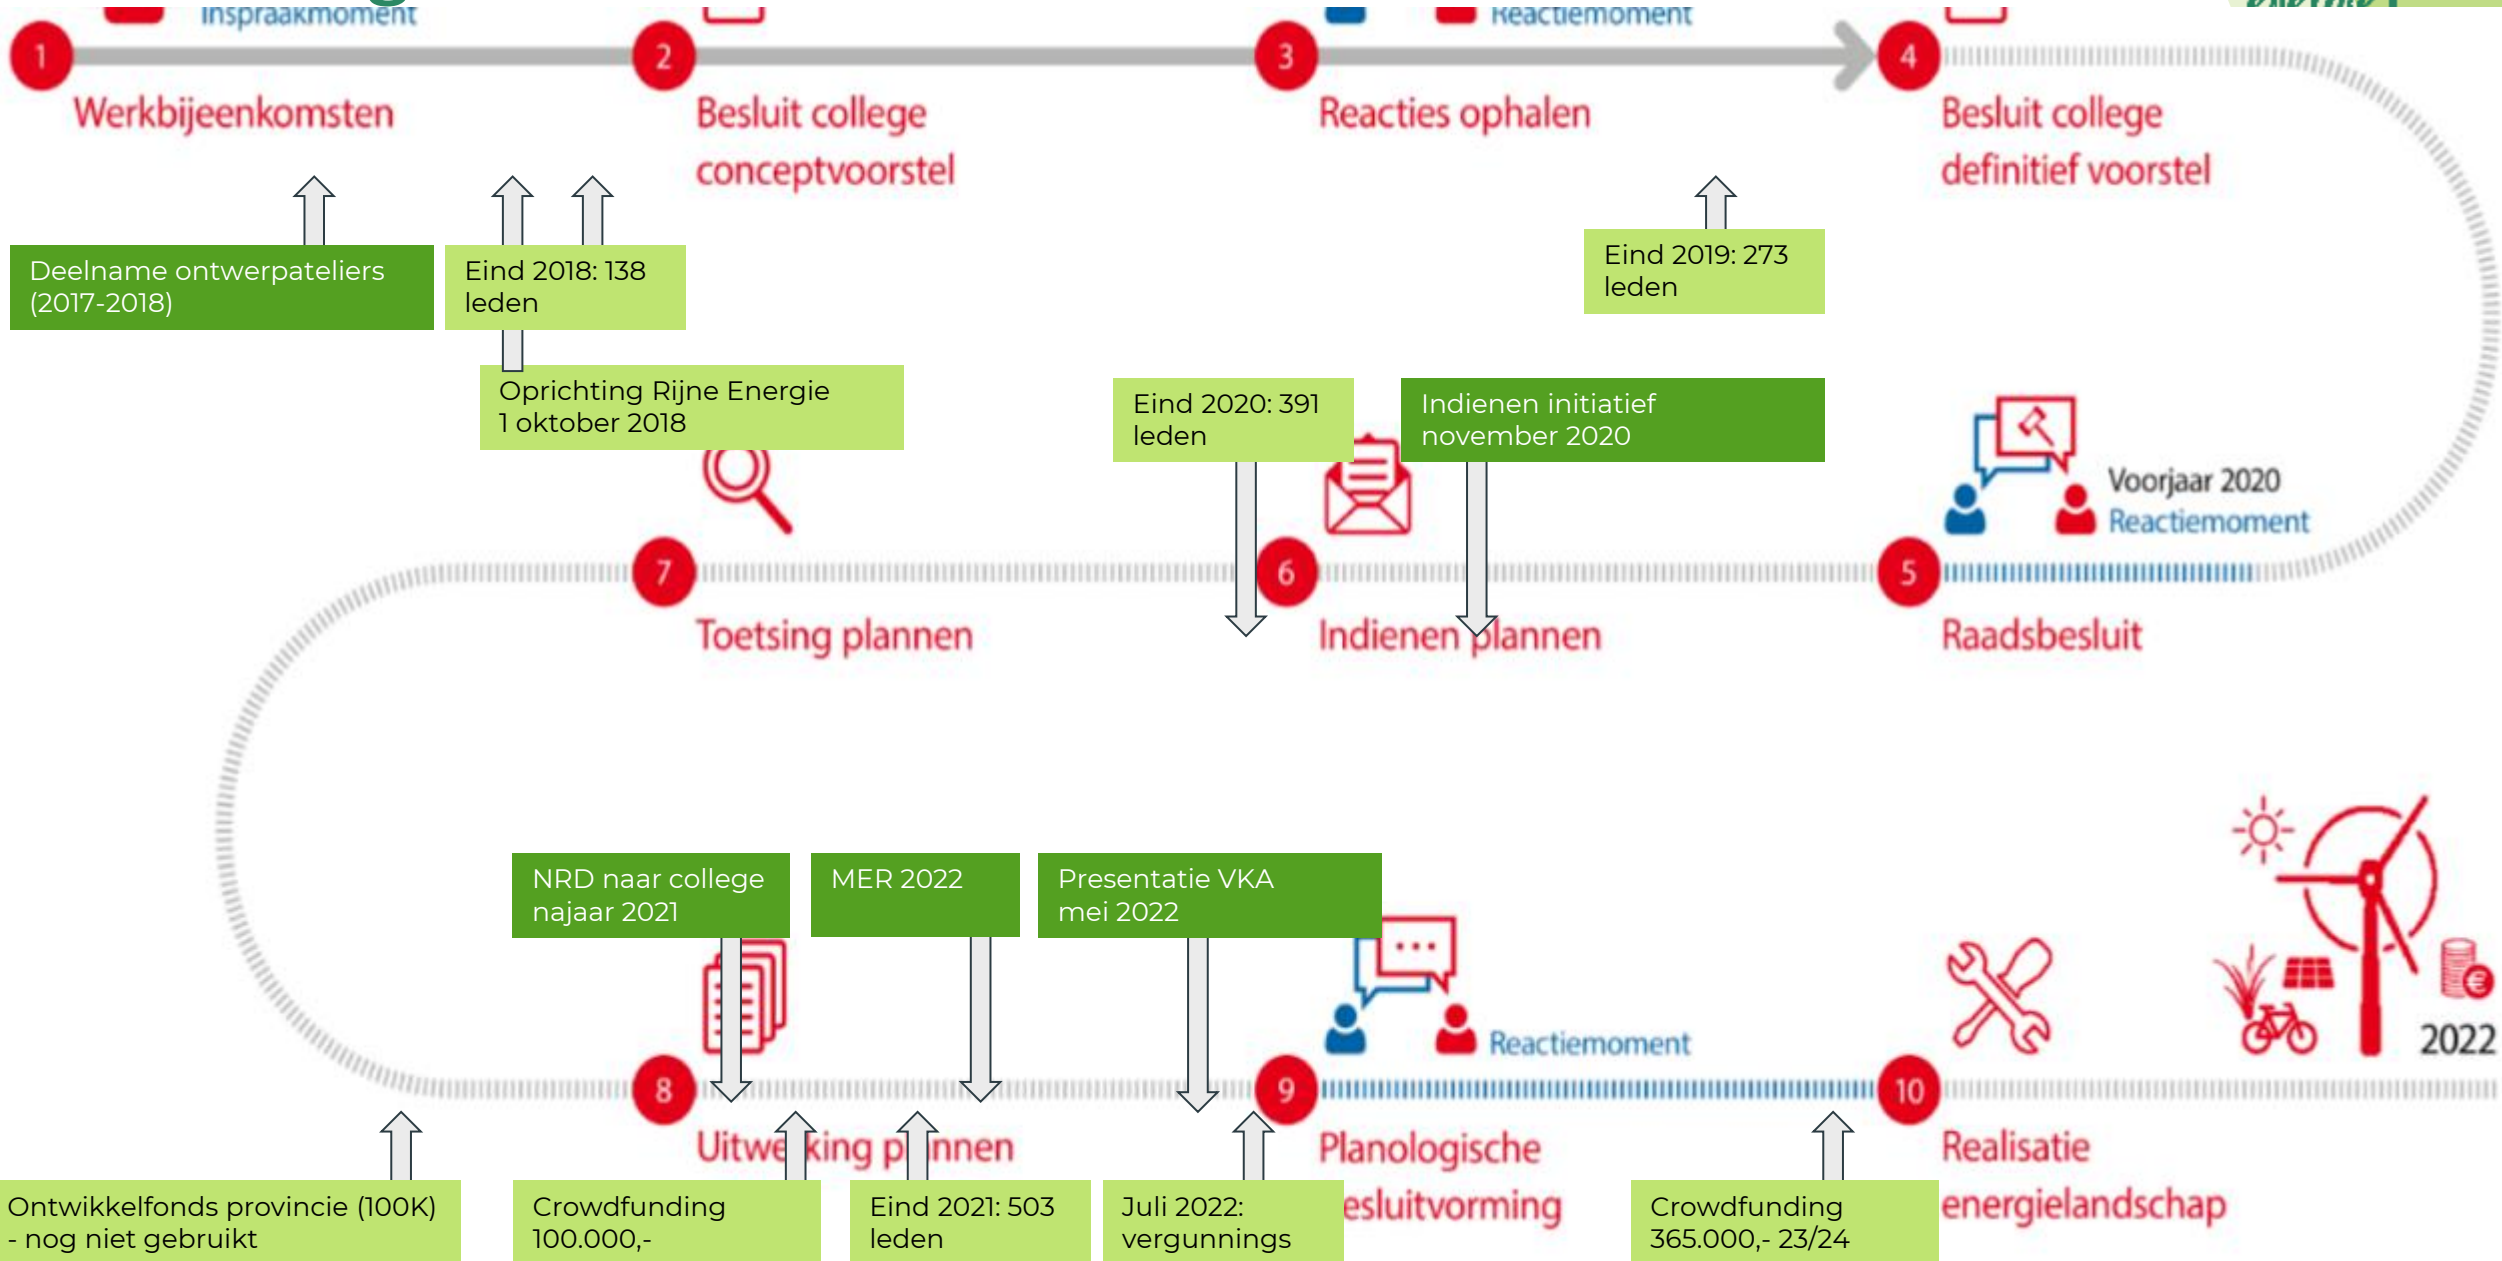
Inspraakmoment

Reactiemoment

1 Werkbijeenkomsten

2 Besluit college conceptvoorstel

3 Reacties ophalen

4 Besluit college definitief voorstel

Deelname ontwerpateliers (2017-2018)

Eind 2018: 138 leden

Eind 2019: 273 leden

Oprichting Rijne Energie 1 oktober 2018

Eind 2020: 391 leden

Indienen initiatief november 2020

Voorjaar 2020 Reactiemoment

7 Toetsing plannen

6 Indienen plannen

5 Raadsbesluit

NRD naar college najaar 2021

MER 2022

Presentatie VKA mei 2022

Reactiemoment

2022

8 Uitwe king p nnen

9 Planologische esluitvorming

10 Realisatie energielandschap

Ontwikkelfonds provincie (100K) - nog niet gebruikt

Crowdfunding 100.000,-

Eind 2021: 503 leden

Juli 2022: vergunnings

Crowdfunding 365.000,- 23/24